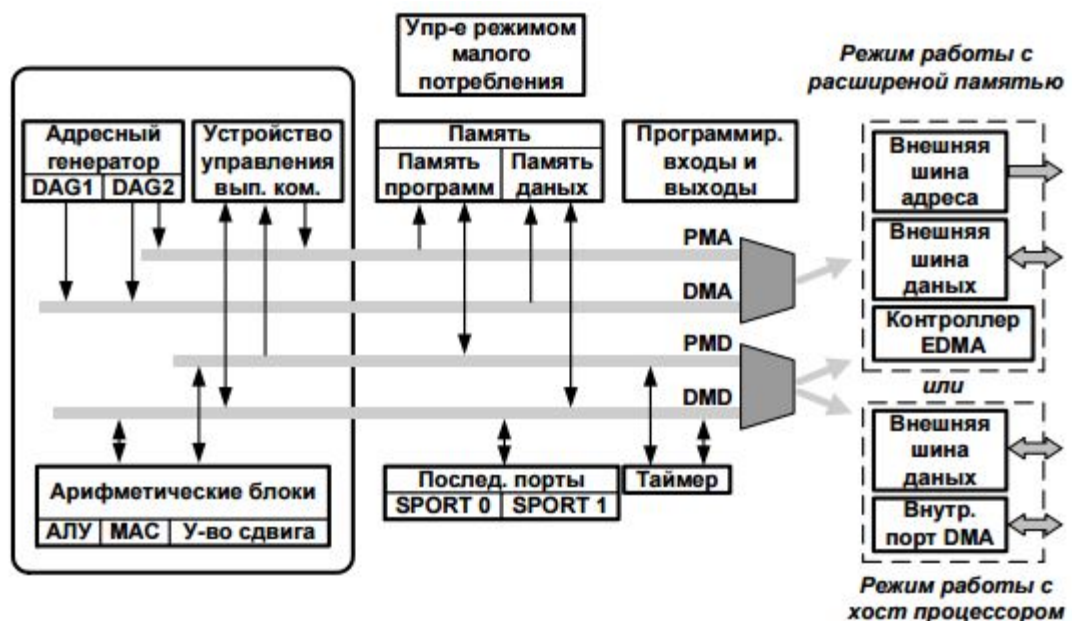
Упр-е режимом малого потребления

Режим работы с расширеной памятью

Адресный генератор
DAG1 DAG2

Устройство управления вып. ком.

Память
Память программ
Память данных

Программир. входы и выходы

Внешняя шина адреса

Внешняя шина даных

Контроллер EDMA

PMA
DMA
PMD
DMD

или

Внешняя шина данных

Внутр. порт DMA

Арифметические блоки
АЛУ MAC У-во сдвига

Послед. порты
SPORT 0 SPORT 1

Таймер

Режим работы с хост процессором